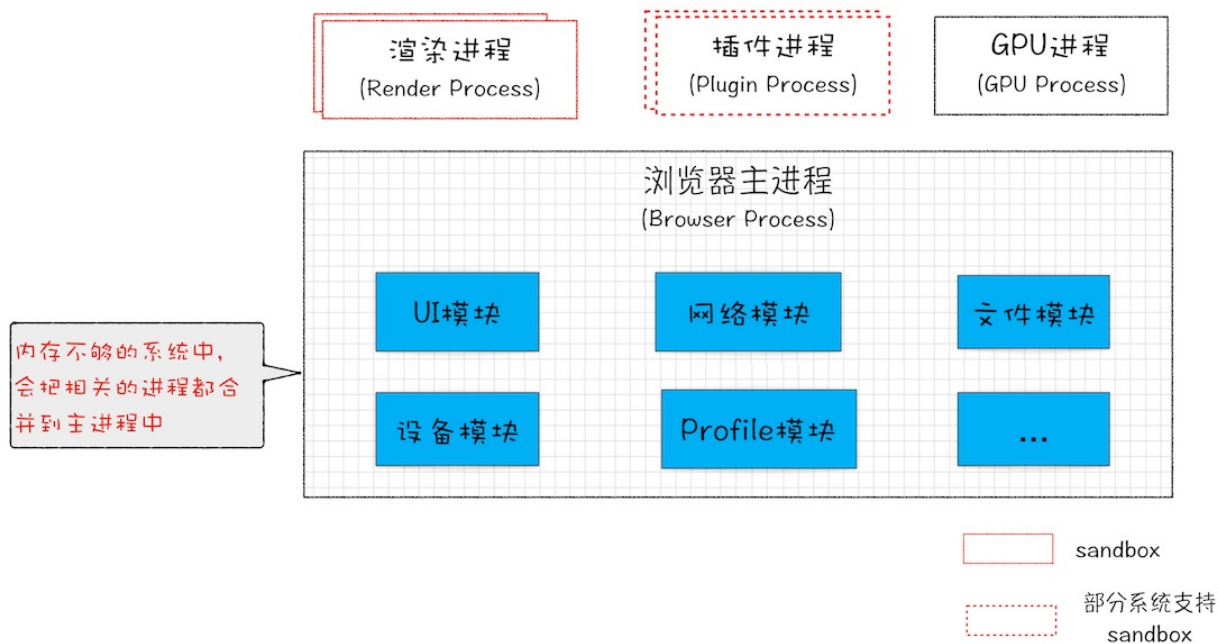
渲染进程
(Render Process)

插件进程
(Plugin Process)

GPU进程
(GPU Process)

浏览器主进程
(Browser Process)

UI模块

网络模块

文件模块

设备模块

Profile模块

...

内存不够的系统中，会把相关的进程都合并到主进程中

sandbox

部分系统支持 sandbox